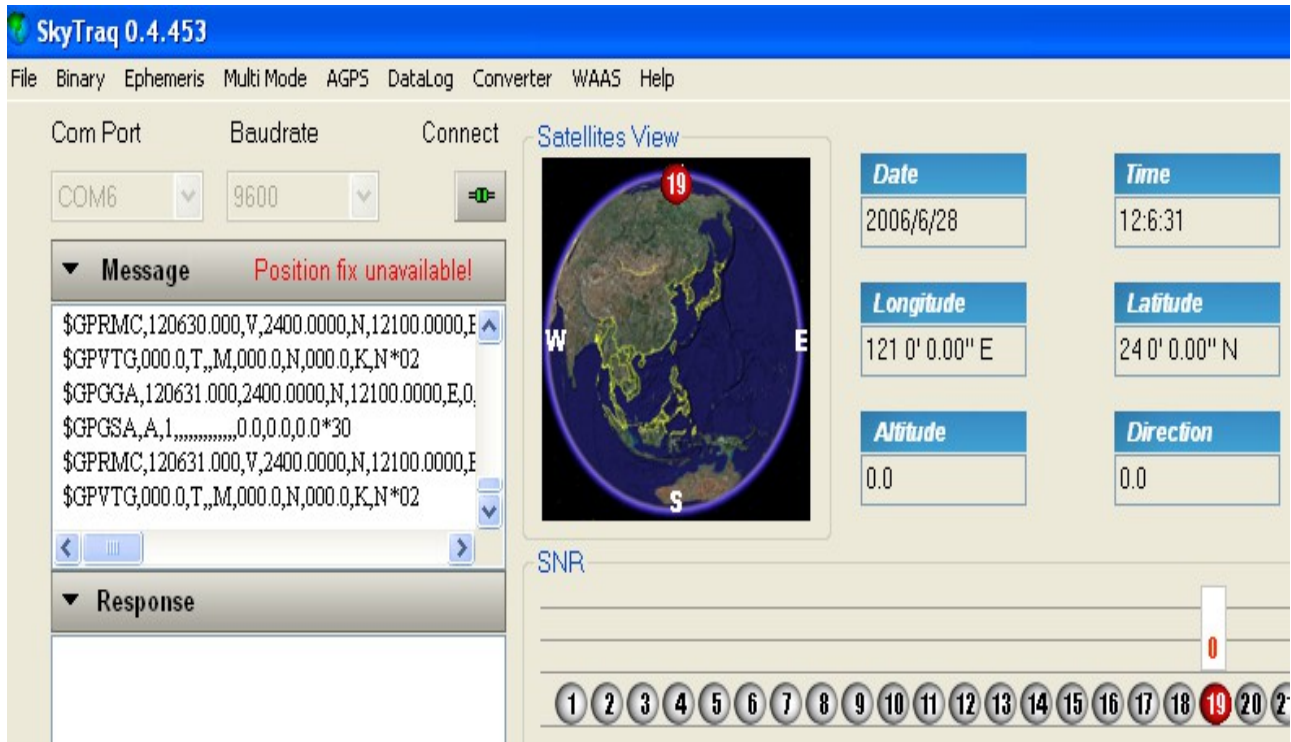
SkyTraq 0.4.453

File Binary Ephemeris Multi Mode AGPS DataLog Converter WAAS Help

Com Port Baudrate Connect

COM6 9600

Message Position fix unavailable!

$GPRMC,120630.000,V,2400.0000,N,12100.0000,E
$GPVTG,000.0,T,,M,000.0,N,000.0,K,N*02
$GPGGA,120631.000,2400.0000,N,12100.0000,E,0,
$GPGSA,A,1,,,,,,,,,,,,,0.0,0.0,0.0*30
$GPRMC,120631.000,V,2400.0000,N,12100.0000,E
$GPVTG,000.0,T,,M,000.0,N,000.0,K,N*02

Response

Satellites View

19

W

E

S

Date
2006/6/28

Time
12:6:31

Longitude
121 0' 0.00" E

Latitude
24 0' 0.00" N

Altitude
0.0

Direction
0.0

SNR

0

1 2 3 4 5 6 7 8 9 10 11 12 13 14 15 16 17 18 19 20 2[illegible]